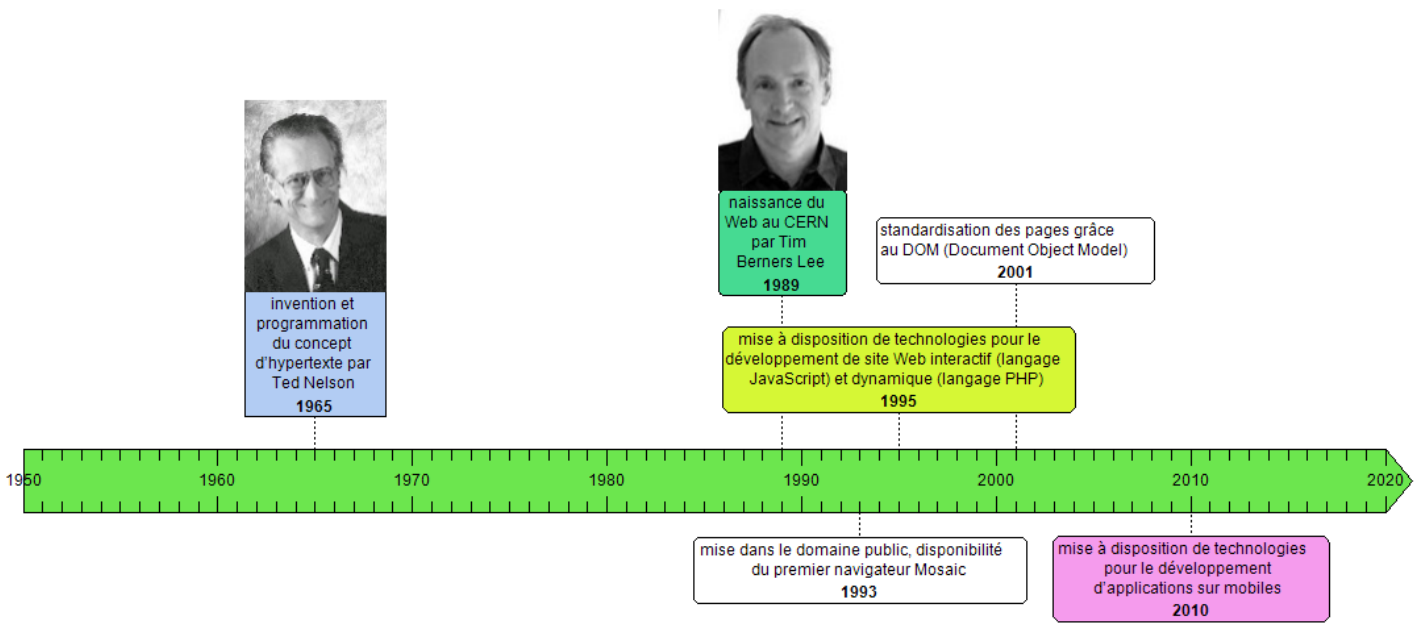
invention et programmation du concept d'hypertexte par Ted Nelson
1965

naissance du Web au CERN par Tim Berners Lee
1989

standardisation des pages grâce au DOM (Document Object Model)
2001

mise à disposition de technologies pour le développement de site Web interactif (langage JavaScript) et dynamique (langage PHP)
1995

1950 1960 1970 1980 1990 2000 2010 2020

mise dans le domaine public, disponibilité du premier navigateur Mosaic
1993

mise à disposition de technologies pour le développement d'applications sur mobiles
2010